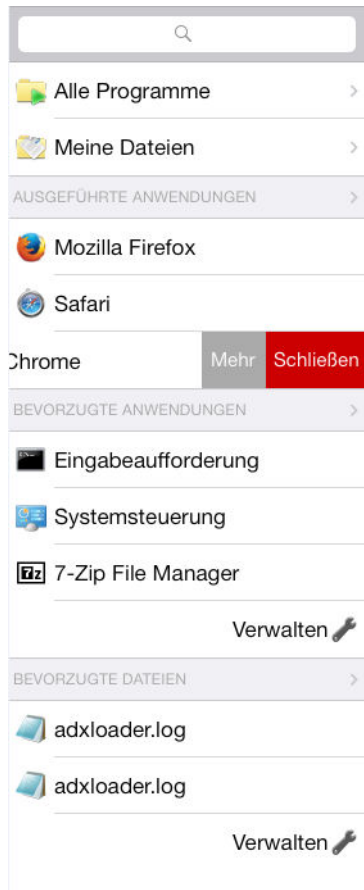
Alle Programme

Meine Dateien

AUSGEFÜHRTE ANWENDUNGEN

Mozilla Firefox

Safari

Chrome

Mehr

Schließen

BEVORZUGTE ANWENDUNGEN

Eingabeaufforderung

Systemsteuerung

7-Zip File Manager

Verwalten

BEVORZUGTE DATEIEN

adxloader.log

adxloader.log

Verwalten